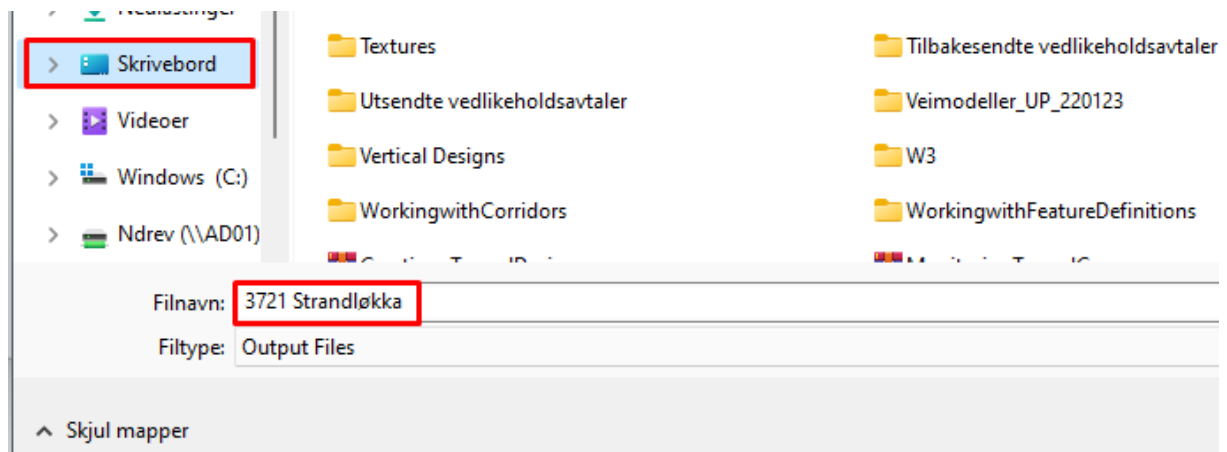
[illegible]

Skrivebord

Videoer

Windows (C:)

Ndrev (\\AD01)

Textures

Utsendte vedlikeholdsavtaler

Vertical Designs

WorkingwithCorridors

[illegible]

Tilbakesendte vedlikeholdsavtaler

Veimodeller_UP_220123

W3

WorkingwithFeatureDefinitions

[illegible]

Filnavn: 3721 Strandløkka

Filtype: Output Files

Skjul mapper